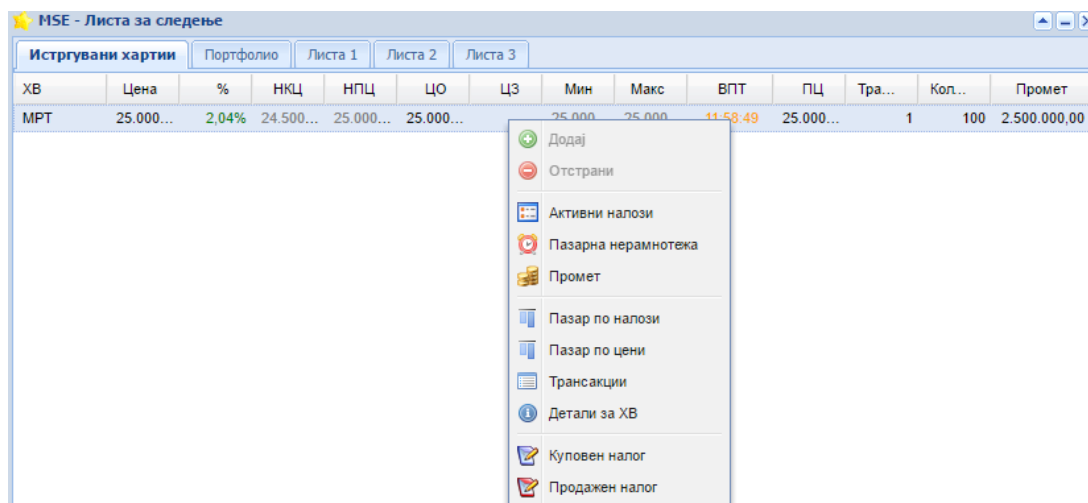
MSE - Листа за следење

Истргувани хартии | Портфолио | Листа 1 | Листа 2 | Листа 3

| ХВ | Цена | % | НКЦ | НПЦ | ЦО | ЦЗ | Мин | Макс | ВПТ | ПЦ | Тра... | Кол... | Промет |
|---|---|---|---|---|---|---|---|---|---|---|---|---|---|
| МРТ | 25.000... | 2,04% | 24.500... | 25.000... | 25.000... | | 25.000... | 25.000... | 11:58:49 | 25.000... | 1 | 100 | 2.500.000,00 |

Додај
Отстрани
Активни налози
Пазарна нерамнотежа
Промет
Пазар по налози
Пазар по цени
Трансакции
Детали за ХВ
Куповен налог
Продажен налог